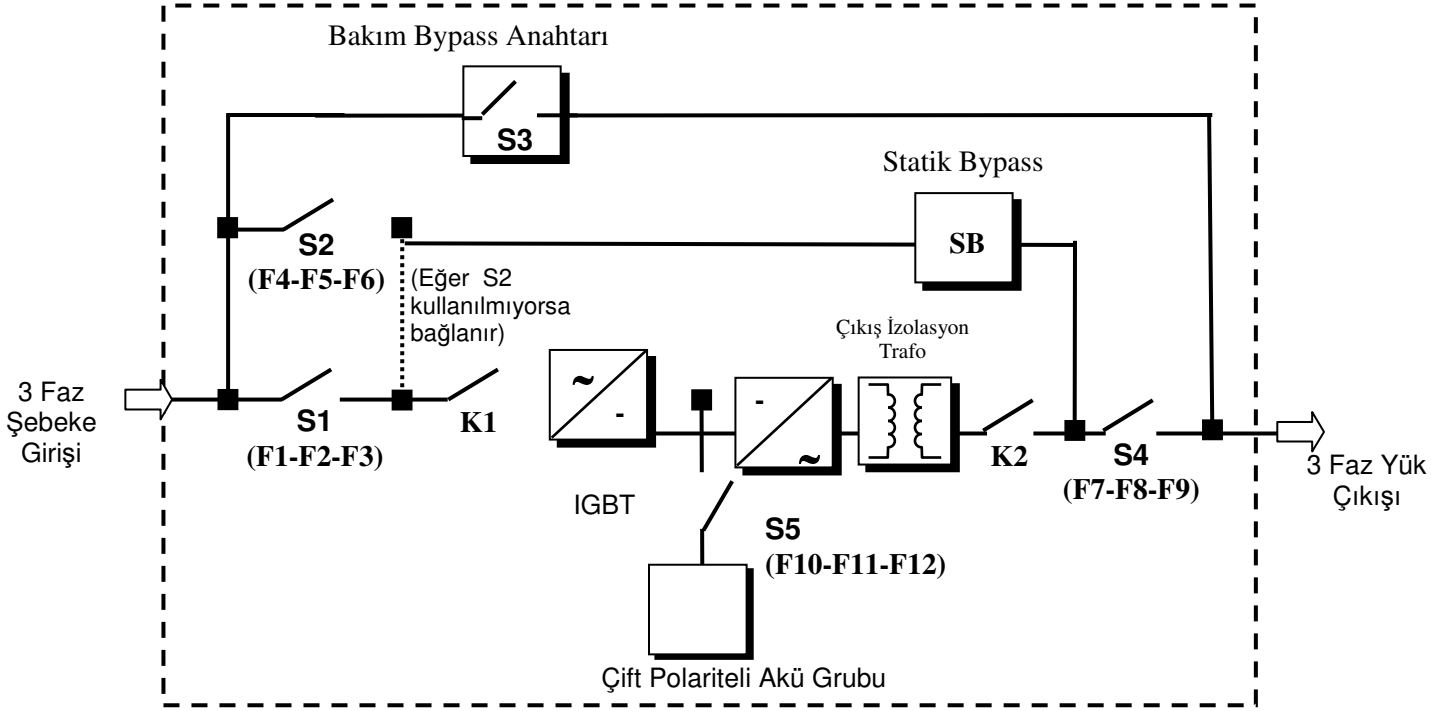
Bakım Bypass Anahtarı

S3

Statik Bypass

SB

S2
(F4-F5-F6)

(Eğer S2 kullanılmıyorsa bağlanır)

Çıkış İzolasyon Trafo

3 Faz Şebeke Girişi

S1
(F1-F2-F3)

K1

~
-

-
~

IGBT

K2

S4
(F7-F8-F9)

3 Faz Yük Çıkışı

S5
(F10-F11-F12)

Çift Polariteli Akü Grubu